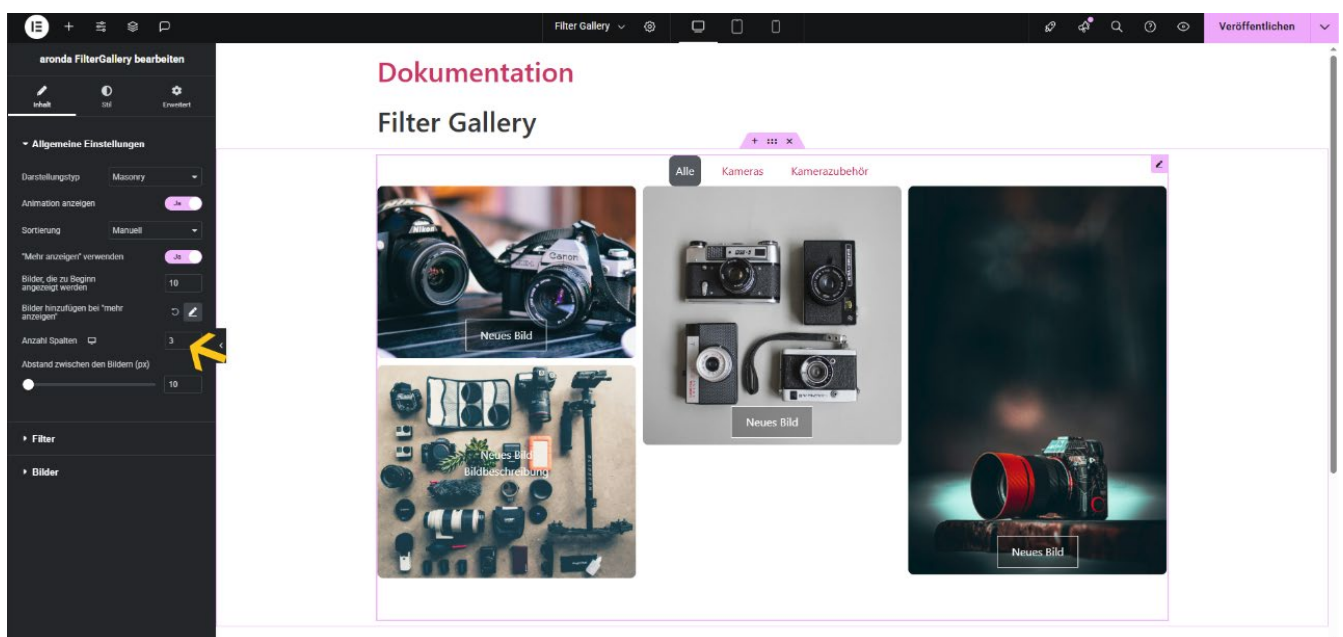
Filter Gallery

Veröffentlichen

aronda FilterGallery bearbeiten

Inhalt

Stil

Erweitert

Allgemeine Einstellungen

Darstellungstyp

Masonry

Animation anzeigen

Ja

Sortierung

Manuell

"Mehr anzeigen" verwenden

Ja

Bilder, die zu Beginn angezeigt werden

10

Bilder hinzufügen bei "mehr anzeigen"

Anzahl Spalten

3

Abstand zwischen den Bildern (px)

10

Filter

Bilder

Dokumentation

Filter Gallery

Alle

Kameras

Kamerazubehör

Neues Bild

Neues Bild

Neues Bild
Bildbeschreibung

Neues Bild